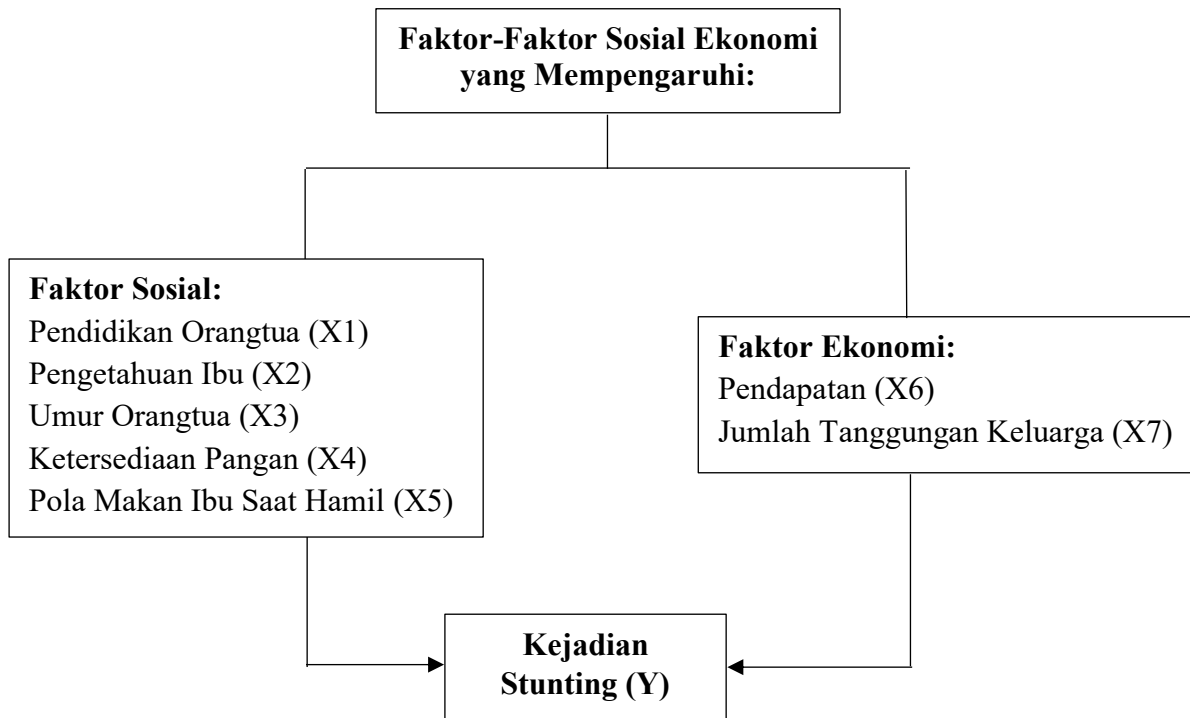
Faktor-Faktor Sosial Ekonomi yang Mempengaruhi:

Faktor Sosial:
Pendidikan Orangtua (X1)
Pengetahuan Ibu (X2)
Umur Orangtua (X3)
Ketersediaan Pangan (X4)
Pola Makan Ibu Saat Hamil (X5)

Faktor Ekonomi:
Pendapatan (X6)
Jumlah Tanggungan Keluarga (X7)

Kejadian Stunting (Y)